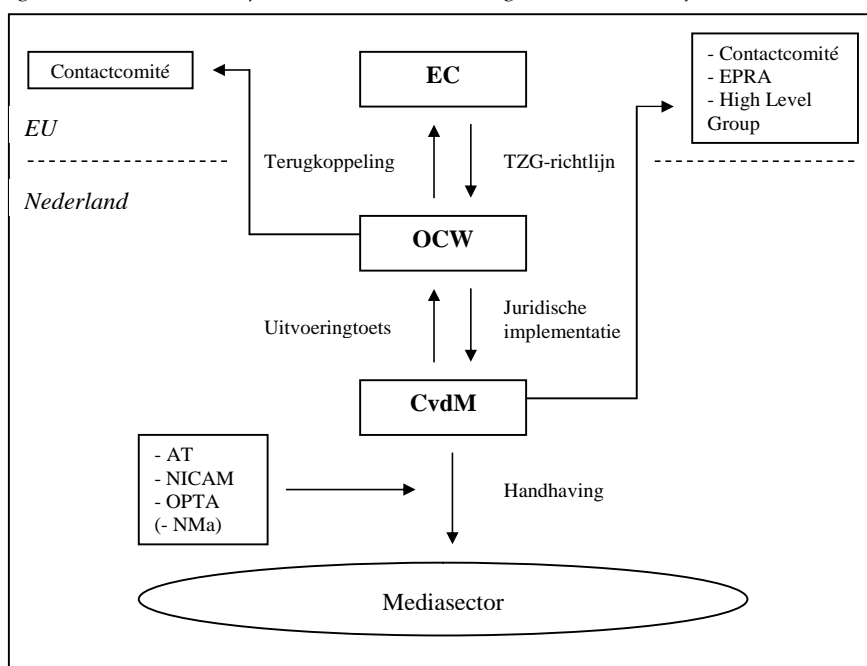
Contactcomité

EC

- Contactcomité
- EPRA
- High Level Group

EU

Terugkoppeling

TZG-richtlijn

Nederland

OCW

Uitvoeringtoets

Juridische implementatie

CvdM

- AT
- NICAM
- OPTA
(- NMa)

Handhaving

Mediasector